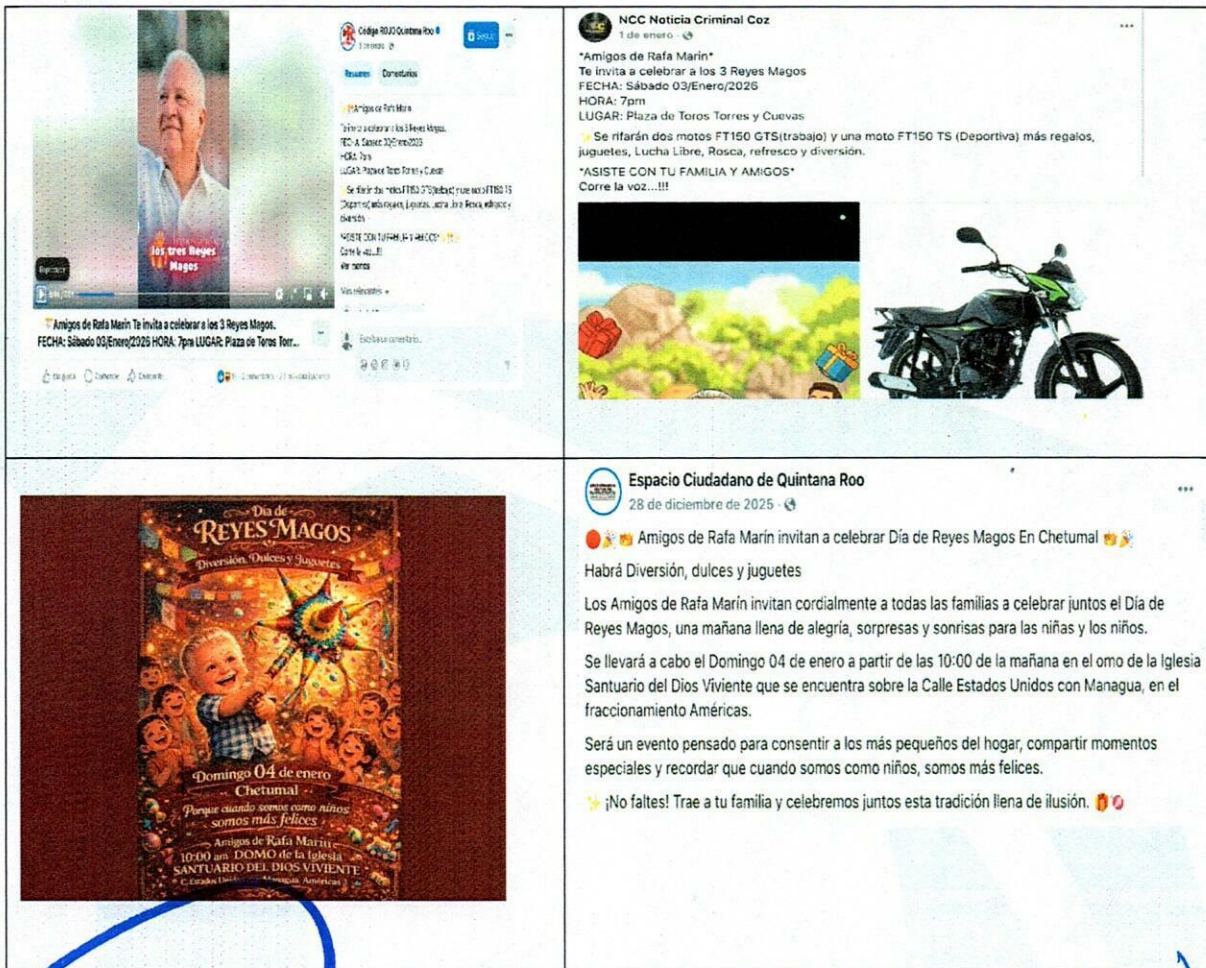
Código ROJO Quintana Roo
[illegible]
Seguir

Resumen Comentarios

Amigos de Rafa Marín
Te invita a celebrar a los 3 Reyes Magos.
FECHA: Sábado 03/Enero/2026
HORA: 7pm
LUGAR: Plaza de Toros Torres y Cuevas
Se rifarán dos motos FT150 GTS(trabajo) y una moto FT150 TS (Deportiva) más regalos, juguetes, Lucha Libre, Rosca, refresco y diversión.
ASISTE CON TU FAMILIA Y AMIGOS
Corre la voz...!!!
Ver menos

Los tres Reyes Magos

Más relevantes

Escribe un comentario...

Amigos de Rafa Marín Te invita a celebrar a los 3 Reyes Magos. FECHA: Sábado 03/Enero/2026 HORA: 7pm LUGAR: Plaza de Toros Torr...

Me gusta Comentar Compartir

NCC Noticia Criminal Coz
1 de enero ·

*Amigos de Rafa Marín*
Te invita a celebrar a los 3 Reyes Magos
FECHA: Sábado 03/Enero/2026
HORA: 7pm
LUGAR: Plaza de Toros Torres y Cuevas
Se rifarán dos motos FT150 GTS(trabajo) y una moto FT150 TS (Deportiva) más regalos, juguetes, Lucha Libre, Rosca, refresco y diversión.
*ASISTE CON TU FAMILIA Y AMIGOS*
Corre la voz...!!!

Día de REYES MAGOS
Diversión, Dulces y Juguetes
Domingo 04 de enero
Chetumal
Porque cuando somos como niños somos más felices
Amigos de Rafa Marín
10:00 am DOMO de la Iglesia SANTUARIO DEL DIOS VIVIENTE
C. Estados Unidos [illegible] Managua, Américas

Espacio Ciudadano de Quintana Roo
28 de diciembre de 2025 ·

Amigos de Rafa Marín invitan a celebrar Día de Reyes Magos En Chetumal

Habrá Diversión, dulces y juguetes

Los Amigos de Rafa Marín invitan cordialmente a todas las familias a celebrar juntos el Día de Reyes Magos, una mañana llena de alegría, sorpresas y sonrisas para las niñas y los niños.

Se llevará a cabo el Domingo 04 de enero a partir de las 10:00 de la mañana en el omo de la Iglesia Santuario del Dios Viviente que se encuentra sobre la Calle Estados Unidos con Managua, en el fraccionamiento Américas.

Será un evento pensado para consentir a los más pequeños del hogar, compartir momentos especiales y recordar que cuando somos como niños, somos más felices.

¡No faltes! Trae a tu familia y celebremos juntos esta tradición llena de ilusión.